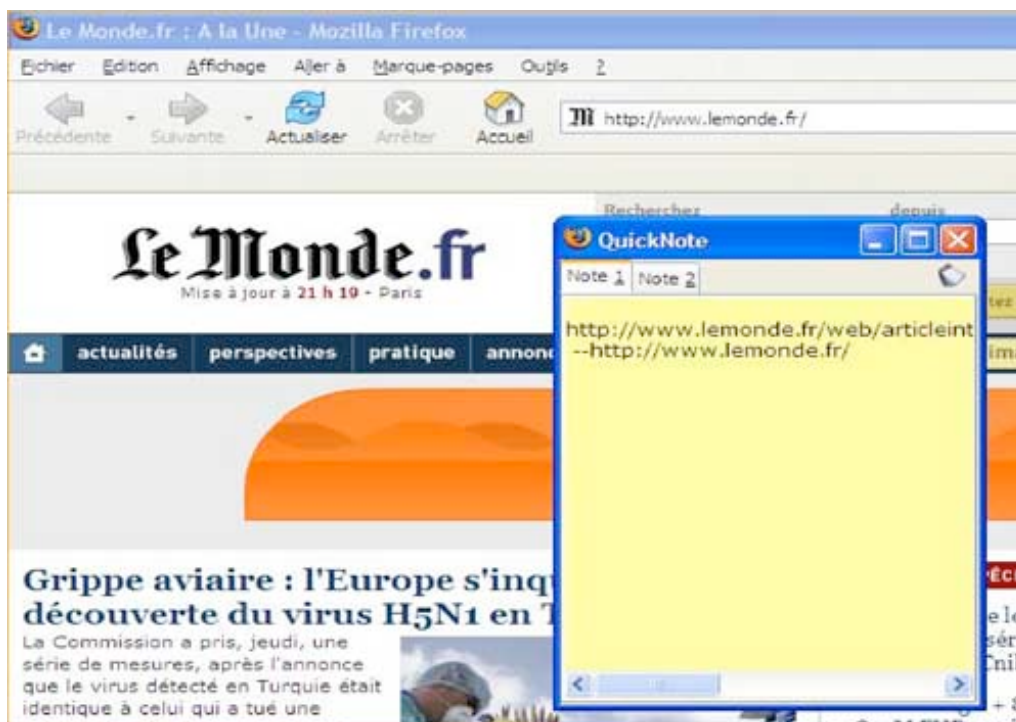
Le Monde.fr : A la Une - Mozilla Firefox

Fichier Edition Affichage Aller à Marque-pages Outils ?

Précédente Suivante Actualiser Arrêter Accueil

http://www.lemonde.fr/

Recherchez depuis

Le Monde.fr
Mise à jour à 21 h 19 - Paris

actualités perspectives pratique annon

QuickNote

Note 1 Note 2

http://www.lemonde.fr/web/articleint
--http://www.lemonde.fr/

Grippe aviaire : l'Europe s'inq
découverte du virus H5N1 en T

La Commission a pris, jeudi, une série de mesures, après l'annonce que le virus détecté en Turquie était identique à celui qui a tué une